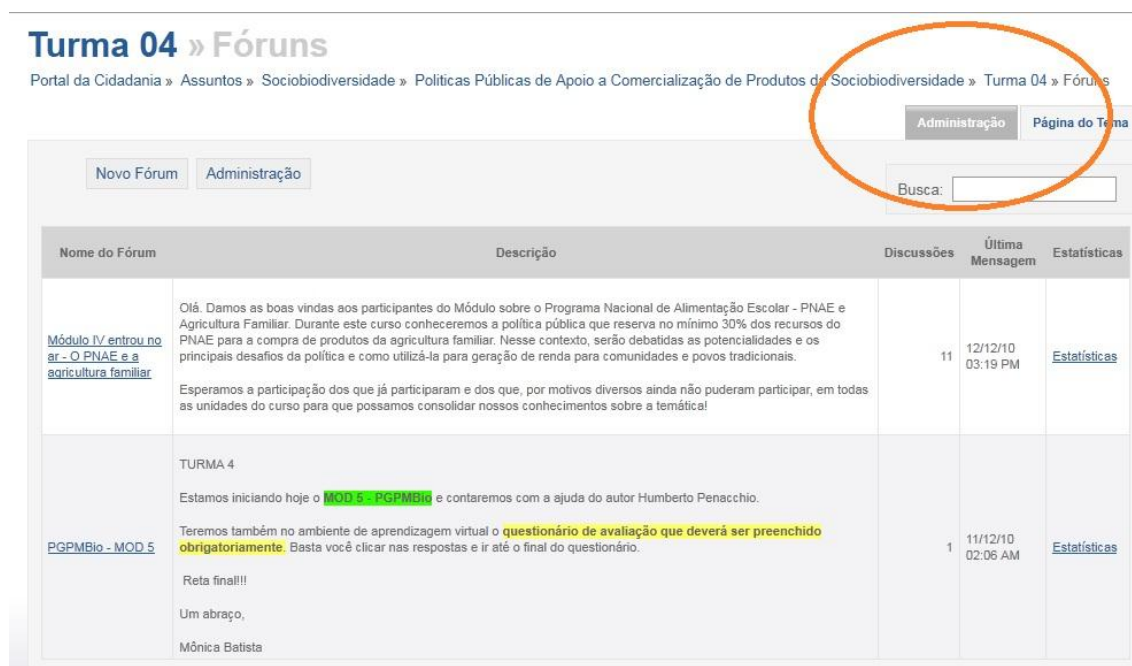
Turma 04 » Fóruns

Portal da Cidadania » Assuntos » Sociobiodiversidade » Politicas Públicas de Apoio a Comercialização de Produtos da Sociobiodiversidade » Turma 04 » Fóruns

Administração Página do Tema

Novo Fórum Administração

Busca:

| Nome do Fórum | Descrição | Discussões | Última Mensagem | Estatísticas |
|---|---|---|---|---|
| Módulo IV entrou no ar - O PNAE e a agricultura familiar | Olá. Damos as boas vindas aos participantes do Módulo sobre o Programa Nacional de Alimentação Escolar - PNAE e Agricultura Familiar. Durante este curso conheceremos a política pública que reserva no mínimo 30% dos recursos do PNAE para a compra de produtos da agricultura familiar. Nesse contexto, serão debatidas as potencialidades e os principais desafios da política e como utilizá-la para geração de renda para comunidades e povos tradicionais. Esperamos a participação dos que já participaram e dos que, por motivos diversos ainda não puderam participar, em todas as unidades do curso para que possamos consolidar nossos conhecimentos sobre a temática! | 11 | 12/12/10 03:19 PM | Estatísticas |
| PGPMBio - MOD 5 | TURMA 4 Estamos iniciando hoje o MOD 5 - PGPMBio e contaremos com a ajuda do autor Humberto Penacchio. Teremos também no ambiente de aprendizagem virtual o questionário de avaliação que deverá ser preenchido obrigatoriamente. Basta você clicar nas respostas e ir até o final do questionário. Reta final!!! Um abraço, Mônica Batista | 1 | 11/12/10 02:06 AM | Estatísticas |